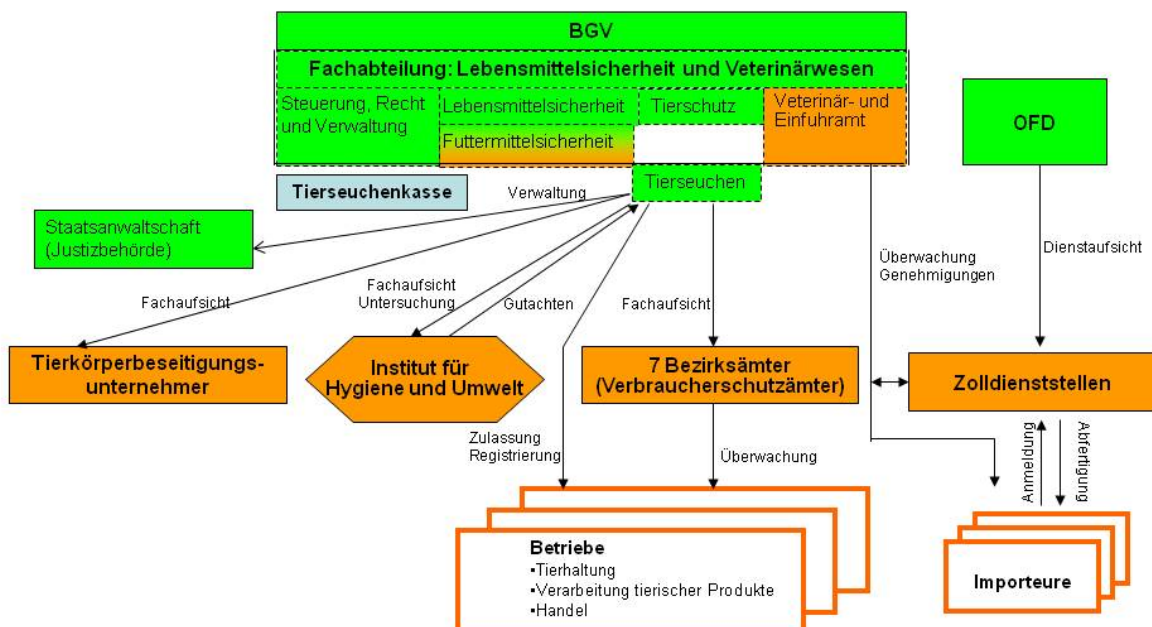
BGV

Fachabteilung: Lebensmittelsicherheit und Veterinärwesen

Steuerung, Recht und Verwaltung

Lebensmittelsicherheit

Tierschutz

Veterinär- und Einfuhramt

Futtermittelsicherheit

OFD

Tierseuchenkasse

Verwaltung

Tierseuchen

Staatsanwaltschaft (Justizbehörde)

Überwachung Genehmigungen

Dienstaufsicht

Fachaufsicht

Fachaufsicht Untersuchung

Gutachten

Fachaufsicht

Tierkörperbeseitigungs-unternehmer

Institut für Hygiene und Umwelt

7 Bezirksämter (Verbraucherschutzämter)

Zolldienststellen

Zulassung Registrierung

Überwachung

Anmeldung

Abfertigung

Betriebe
•Tierhaltung
•Verarbeitung tierischer Produkte
•Handel

Importeure